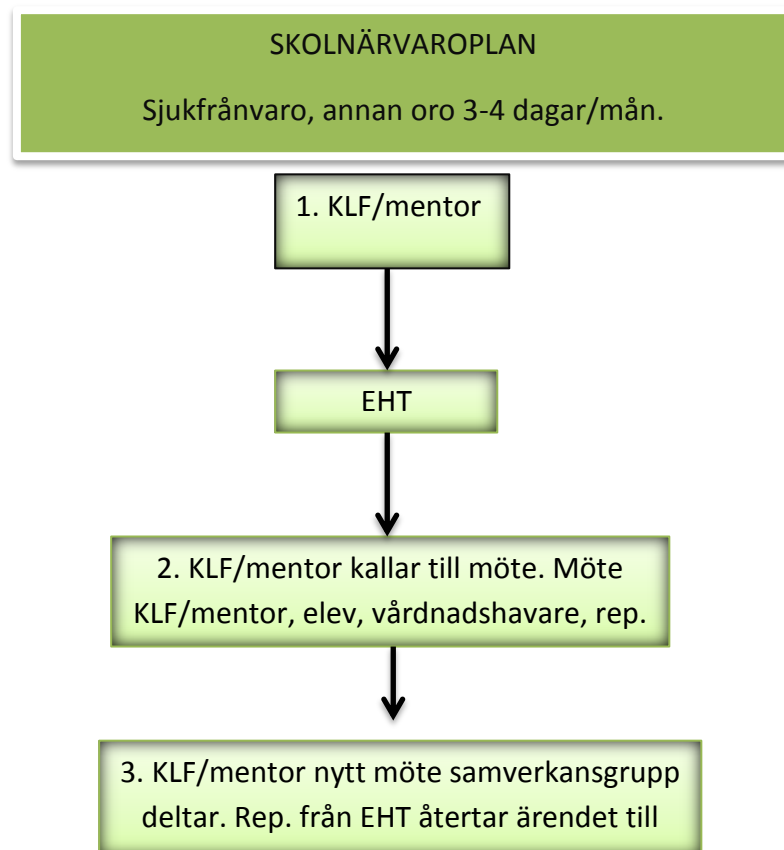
SKOLNÄRVAROPLAN

Sjukfrånvaro, annan oro 3-4 dagar/mån.

1. KLF/mentor

EHT

2. KLF/mentor kallar till möte. Möte KLF/mentor, elev, vårdnadshavare, rep.

3. KLF/mentor nytt möte samverkansgrupp deltar. Rep. från EHT återtar ärendet till